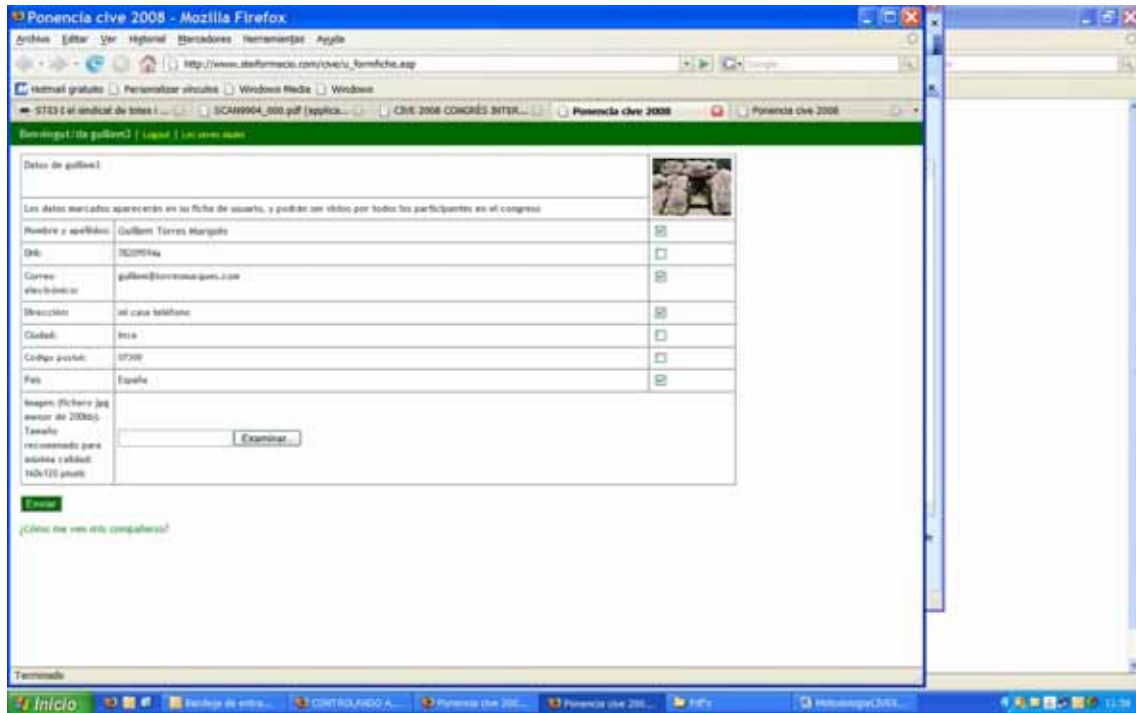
Ponencia cive 2008 - Mozilla Firefox

Archivo Editar Ver Historial Marcadores Herramientas Ayuda

http://www.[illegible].com/cive/u_formficha.asp

Hotmail gratuito Personalizar vínculos Windows Media Windows

STEI-i el sindicat de totes i ... SCAN0004_000.pdf (applica... CIVE 2008 CONGRÉS INTER... Ponencia cive 2008 Ponencia cive 2008

Benvingut/da guillem3 | Logout | Les seves dades

Datos de guillem3

Los datos marcados aparecerán en su ficha de usuario, y podrán ser vistos por todos los participantes en el congreso

| | | |
|---|---|---|
| Nombre y apellidos: | Guillem Torres Marqués | ☑ |
| DNI: | 78209594a | ☐ |
| Correo electrónico: | guillem@torresmarques.com | ☑ |
| Dirección: | mi casa teléfono | ☑ |
| Ciudad: | Inca | ☐ |
| Codigo postal: | 07300 | ☐ |
| País: | España | ☑ |
| Imagen (fichero jpg menor de 200kb). Tamaño recomenado para máxima calidad: 160x120 pixels | Examinar... | |

Enviar

¿Cómo me ven mis compañeros?

Terminado

Inicio Bandeja de entra... CONTROLANDO A... Ponencia cive 200... Ponencia cive 200... PDFs MetodologiaCIVE... 11:36